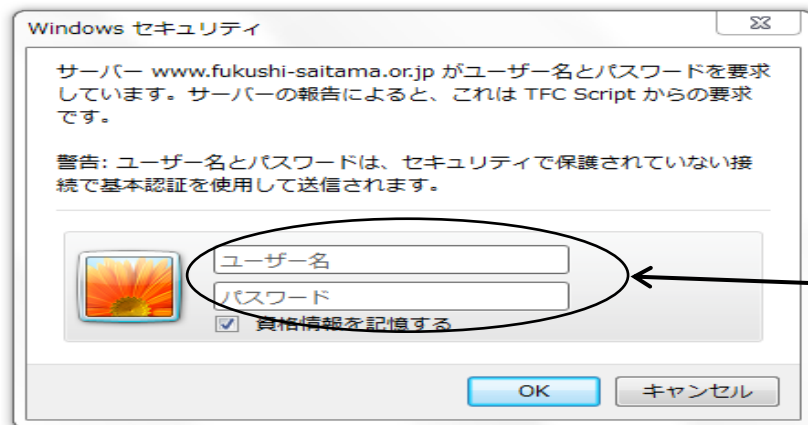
Windows セキュリティ

サーバー www.fukushi-saitama.or.jp がユーザー名とパスワードを要求しています。サーバーの報告によると、これは TFC Script からの要求です。

警告: ユーザー名とパスワードは、セキュリティで保護されていない接続で基本認証を使用して送信されます。

ユーザー名

パスワード

資格情報を記憶する

OK

キャンセル